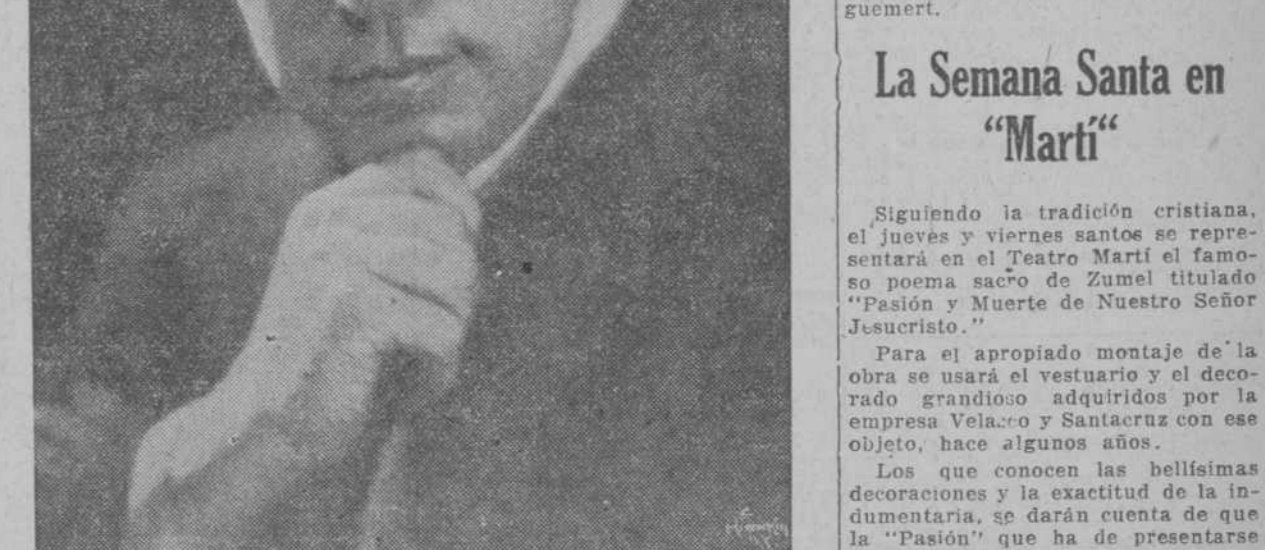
guemert.

La Semana Santa en "Martí"

Siguiendo la tradición cristiana, el jueves y viernes santos se representará en el Teatro Martí el famoso poema sacro de Zumel titulado "Pasión y Muerte de Nuestro Señor Jesucristo."

Para el apropiado montaje de la obra se usará el vestuario y el decorado grandioso adquiridos por la empresa Velazco y Santacruz con ese objeto, hace algunos años.

Los que conocen las bellísimas decoraciones y la exactitud de la indumentaria, se darán cuenta de que la "Pasión" que ha de presentarse